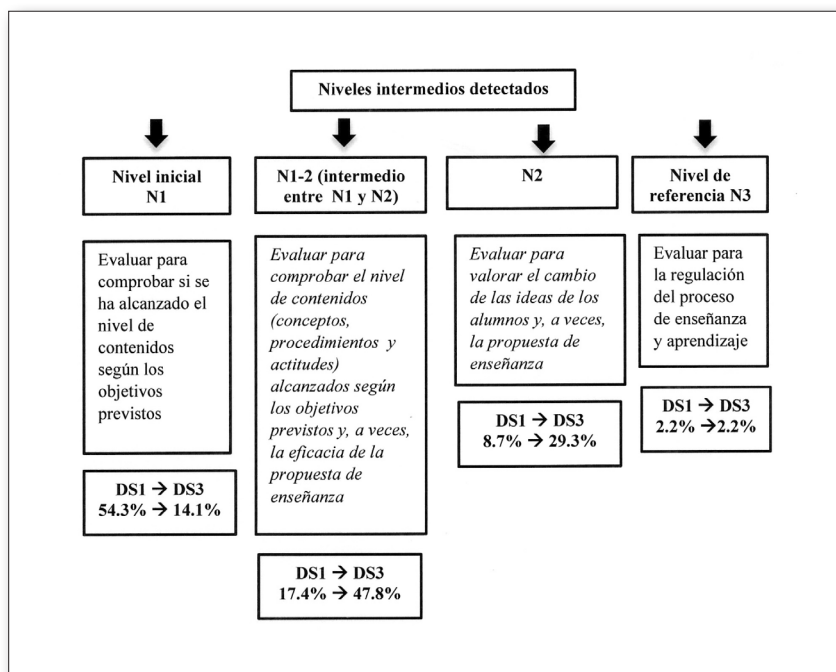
Niveles intermedios detectados

Nivel inicial N1

Evaluar para comprobar si se ha alcanzado el nivel de contenidos según los objetivos previstos

DS1 → DS3
54.3% → 14.1%

N1-2 (intermedio entre N1 y N2)

*Evaluar para comprobar el nivel de contenidos (conceptos, procedimientos y actitudes) alcanzados según los objetivos previstos y, a veces, la eficacia de la propuesta de enseñanza*

DS1 → DS3
17.4% → 47.8%

N2

*Evaluar para valorar el cambio de las ideas de los alumnos y, a veces, la propuesta de enseñanza*

DS1 → DS3
8.7% → 29.3%

Nivel de referencia N3

Evaluar para la regulación del proceso de enseñanza y aprendizaje

DS1 → DS3
2.2% →2.2%